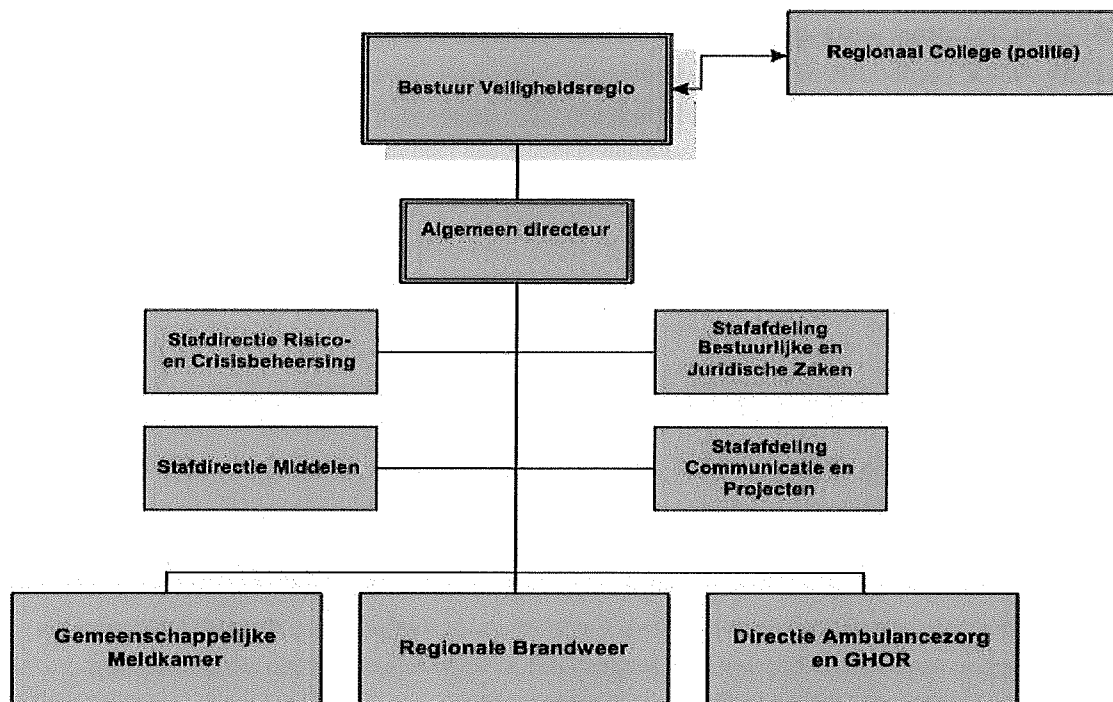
Bestuur Veiligheidsregio

Regionaal College (politie)

Algemeen directeur

Stafdirectie Risico- en Crisisbeheersing

Stafafdeling Bestuurlijke en Juridische Zaken

Stafdirectie Middelen

Stafafdeling Communicatie en Projecten

Gemeenschappelijke Meldkamer

Regionale Brandweer

Directie Ambulancezorg en GHOR